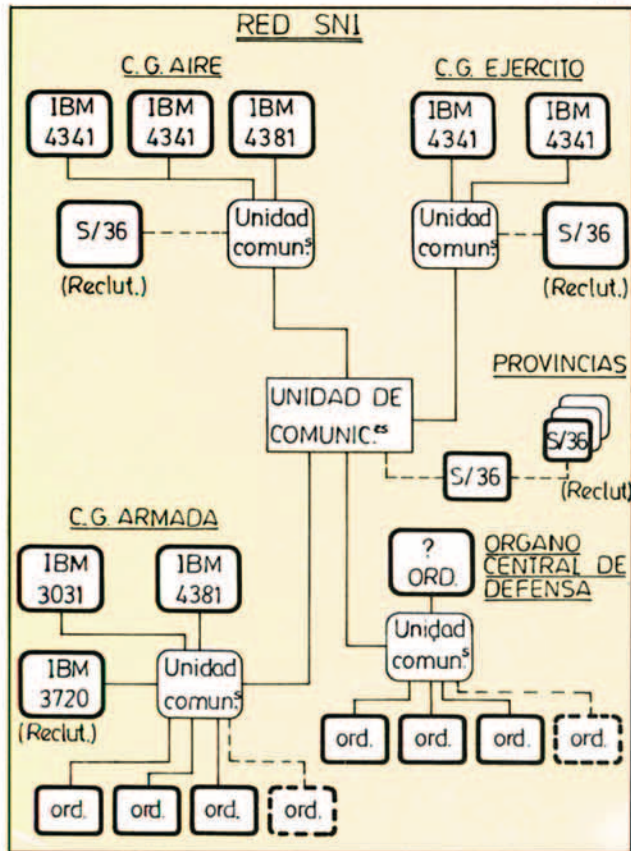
RED SNI

C.G. AIRE

IBM 4341

IBM 4341

IBM 4381

S/36

(Reclut.)

Unidad comun.$^{s}$

C.G. EJERCITO

IBM 4341

IBM 4341

Unidad comun.$^{s}$

S/36

(Reclut.)

PROVINCIAS

UNIDAD DE COMUNIC.$^{es}$

S/36

S/36

(Reclut)

C.G. ARMADA

IBM 3031

IBM 4381

IBM 3720

(Reclut.)

Unidad comun.$^{s}$

ord.

ord.

ord.

ord.

?
ORD.

ORGANO CENTRAL DE DEFENSA

Unidad comun.$^{s}$

ord.

ord.

ord.

ord.